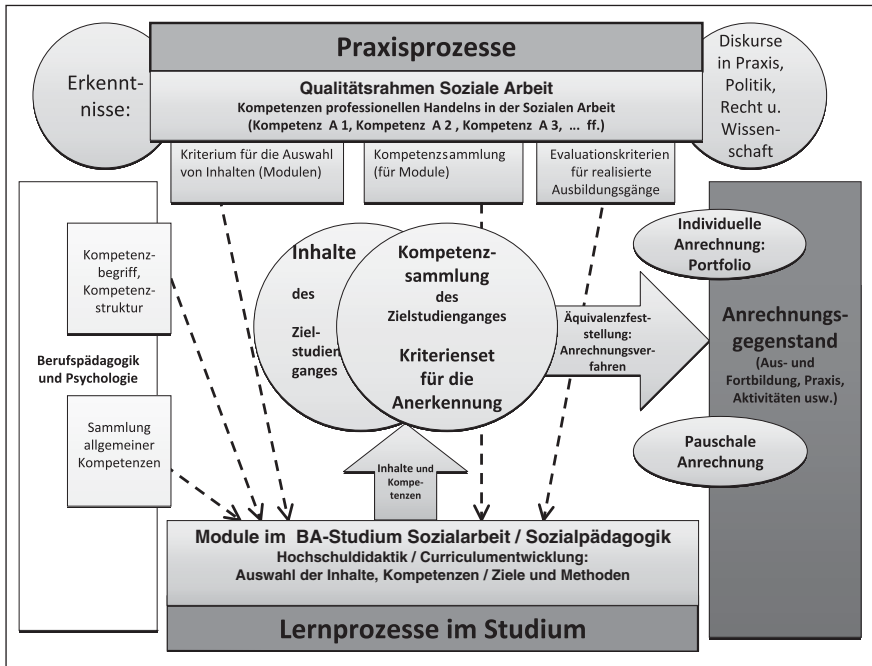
Praxisprozesse

Erkenntnisse:

Qualitätsrahmen Soziale Arbeit
Kompetenzen professionellen Handelns in der Sozialen Arbeit
(Kompetenz A 1, Kompetenz A 2, Kompetenz A 3, ... ff.)

Diskurse in Praxis, Politik, Recht u. Wissenschaft

Kriterium für die Auswahl von Inhalten (Modulen)

Kompetenzsammlung (für Module)

Evaluationskriterien für realisierte Ausbildungsgänge

Kompetenzbegriff, Kompetenzstruktur

Berufspädagogik und Psychologie

Sammlung allgemeiner Kompetenzen

Inhalte des Zielstudienganges

Kompetenzsammlung des Zielstudienganges
Kriterienset für die Anerkennung

Äquivalenzfeststellung: Anrechnungsverfahren

Individuelle Anrechnung: Portfolio

Anrechnungsgegenstand
(Aus- und Fortbildung, Praxis, Aktivitäten usw.)

Pauschale Anrechnung

Inhalte und Kompetenzen

Module im BA-Studium Sozialarbeit / Sozialpädagogik
Hochschuldidaktik / Curriculumentwicklung:
Auswahl der Inhalte, Kompetenzen / Ziele und Methoden

Lernprozesse im Studium